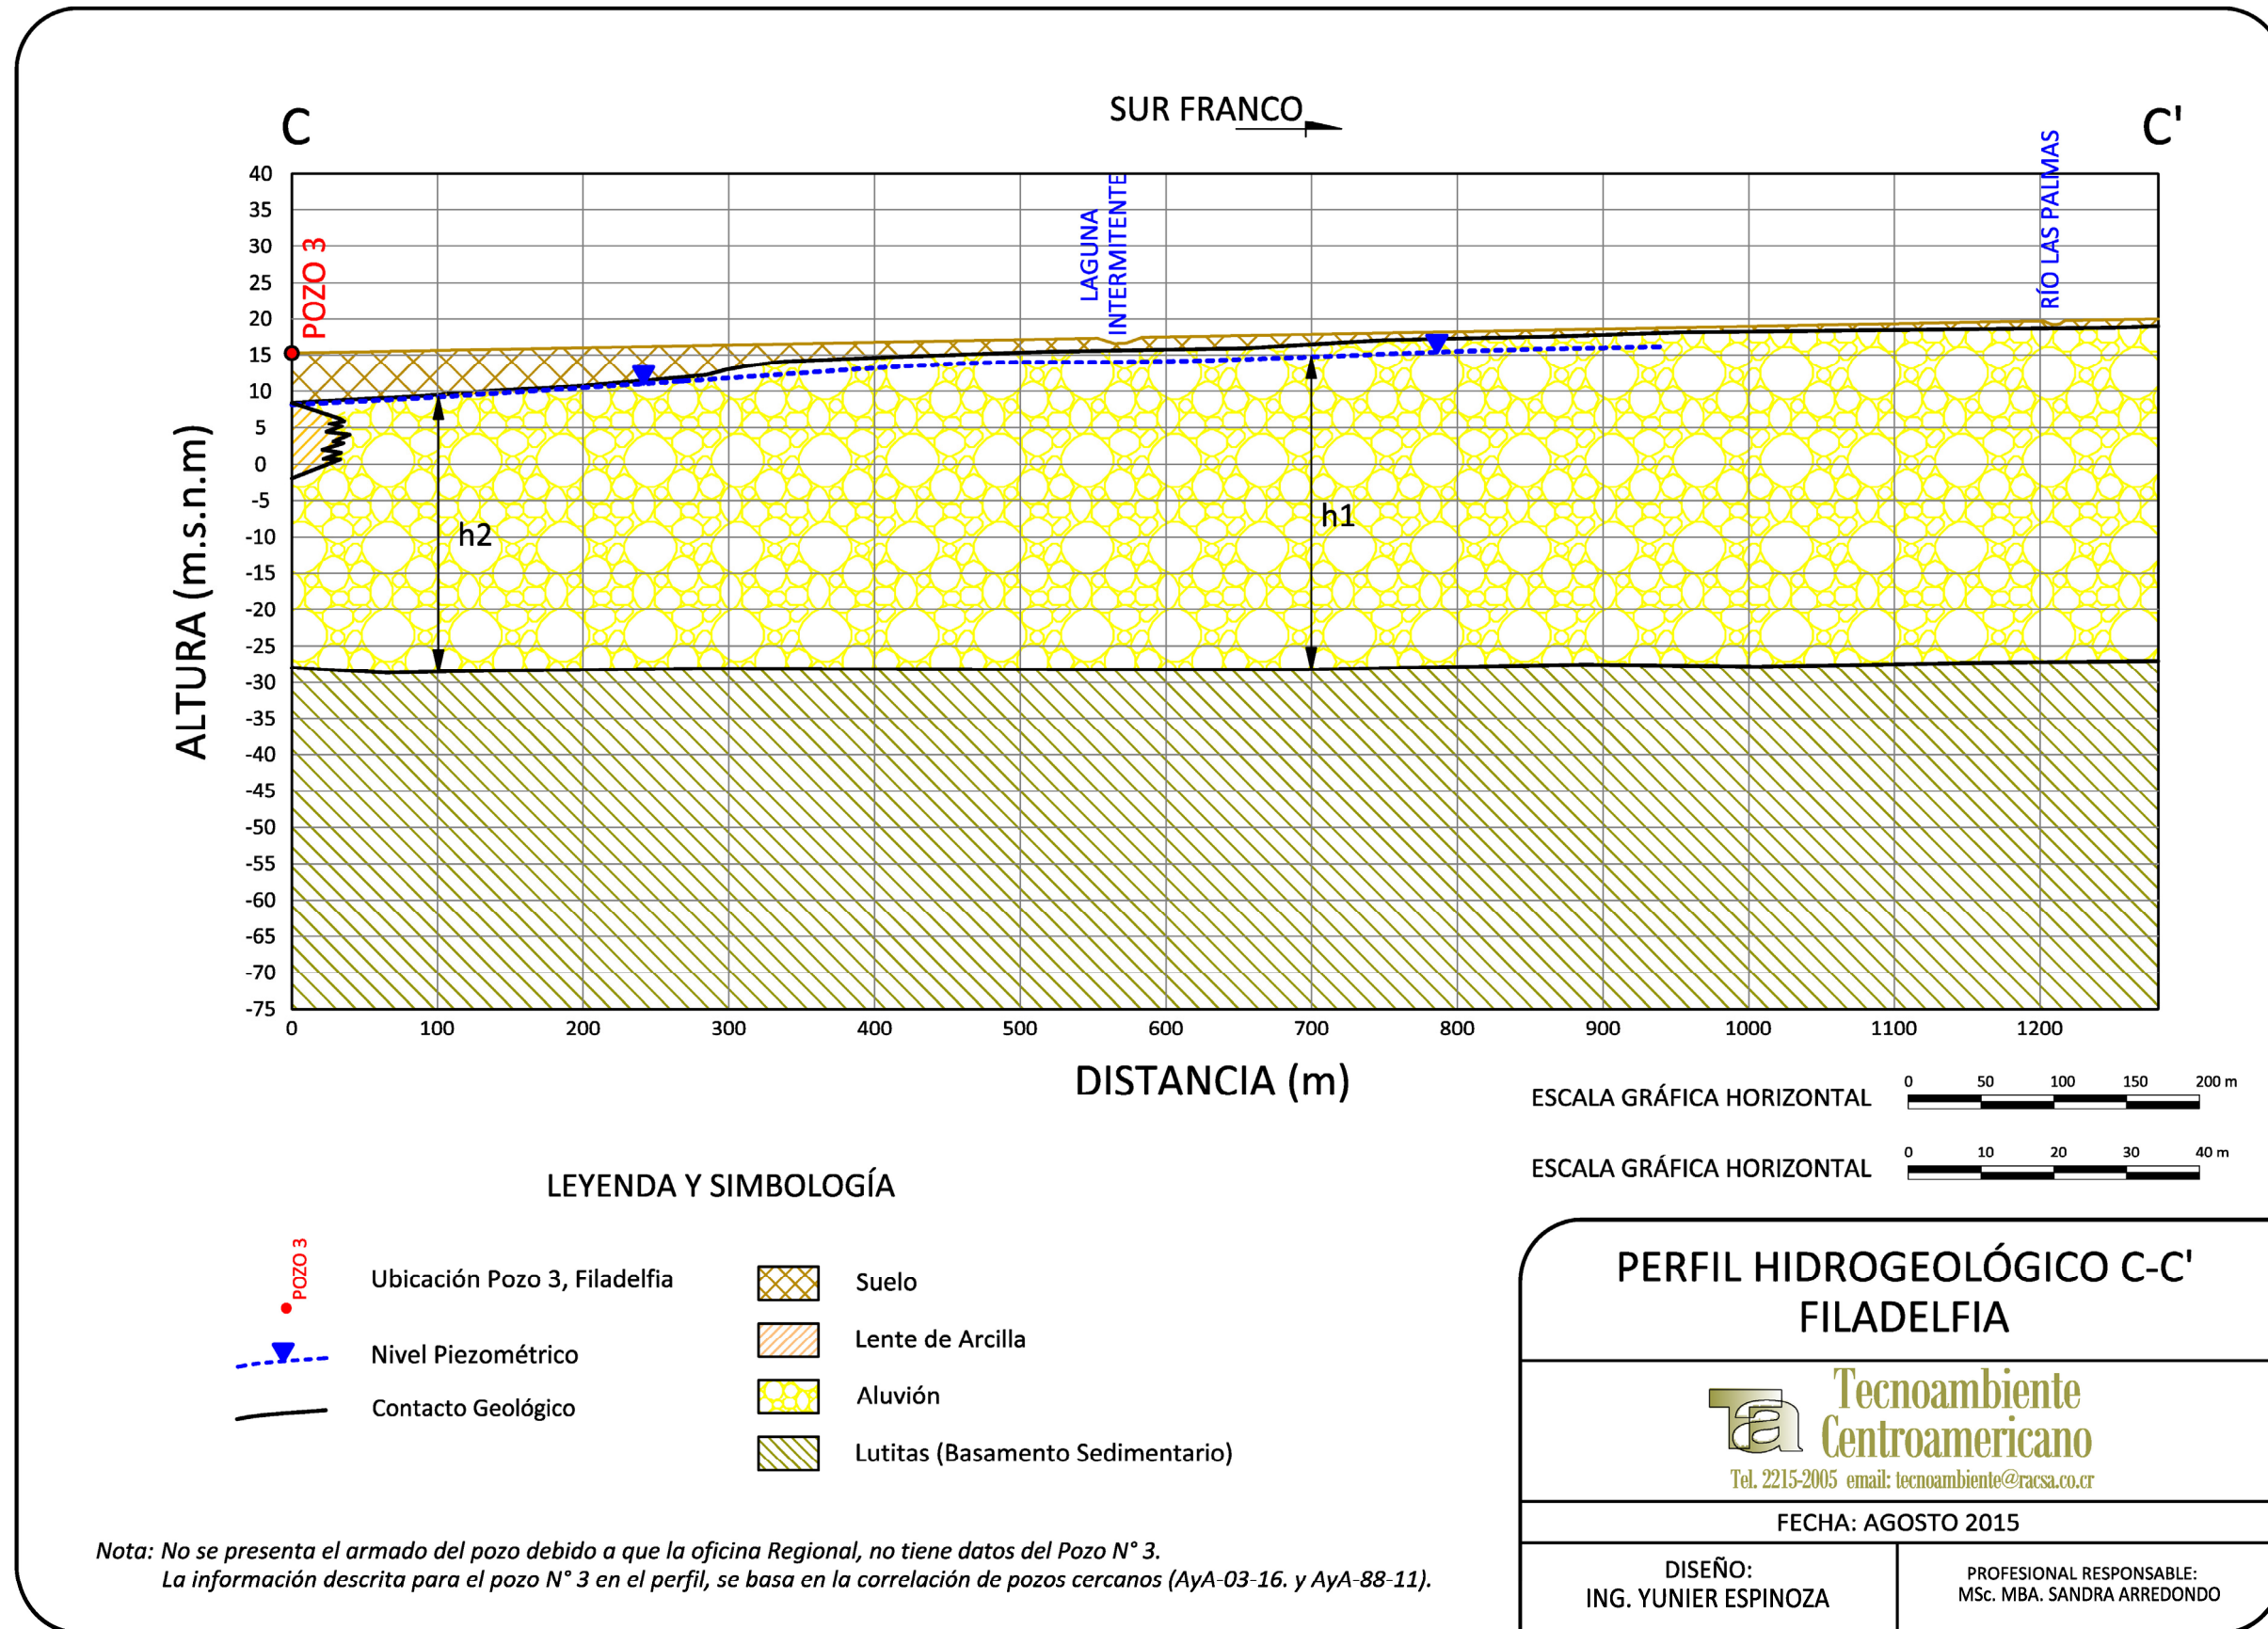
C

SUR FRANCO

C'

LAGUNA INTERMITENTE

RÍO LAS PALMAS

POZO 3

ALTURA (m.s.n.m)

40
35
30
25
20
15
10
5
0
-5
-10
-15
-20
-25
-30
-35
-40
-45
-50
-55
-60
-65
-70
-75

h2

h1

0 100 200 300 400 500 600 700 800 900 1000 1100 1200

DISTANCIA (m)

ESCALA GRÁFICA HORIZONTAL 0 50 100 150 200 m

ESCALA GRÁFICA HORIZONTAL 0 10 20 30 40 m

LEYENDA Y SIMBOLOGÍA

POZO 3

Ubicación Pozo 3, Filadelfia

Nivel Piezométrico

Contacto Geológico

Suelo

Lente de Arcilla

Aluvión

Lutitas (Basamento Sedimentario)

PERFIL HIDROGEOLÓGICO C-C'
FILADELFIA

Tecnoambiente Centroamericano
Tel. 2215-2005 email: tecnoambiente@racsa.co.cr

FECHA: AGOSTO 2015

DISEÑO:
ING. YUNIER ESPINOZA

PROFESIONAL RESPONSABLE:
MSc. MBA. SANDRA ARREDONDO

Nota: No se presenta el armado del pozo debido a que la oficina Regional, no tiene datos del Pozo N° 3.
La información descrita para el pozo N° 3 en el perfil, se basa en la correlación de pozos cercanos (AyA-03-16. y AyA-88-11).